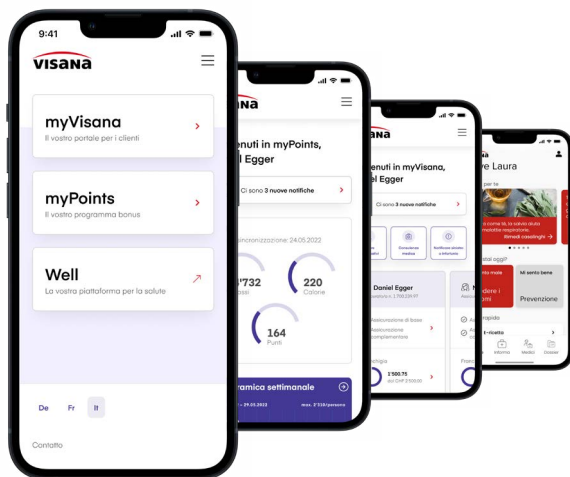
9:41

VISANA

myVisana
Il vostro portale per i clienti

myPoints
Il vostro programma bonus

Well
La vostra piattaforma per la salute

De Fr It

Contatto

VISANA

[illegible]enuti in myPoints, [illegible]l Egger

Ci sono 3 nuove notifiche

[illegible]sincronizzazione: 24.05.2022

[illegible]'732
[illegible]ssi

220
Calorie

164
Punti

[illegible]ramica settimanale

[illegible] - 29.05.2022

max. 2'138/persona

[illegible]na

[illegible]enuti in myVisana, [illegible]el Egger

Ci sono 3 nuove notifiche

Daniel Egger

Assicurazione di base
Assicurazione complementare

1'500.75

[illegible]e Laura

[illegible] per te

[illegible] come la salvia aiuta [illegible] malattie respiratorie.
Rimedi casalinghi

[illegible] aiuti oggi?

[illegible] sento male
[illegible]dere i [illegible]

Mi sento bene
Prevenzione

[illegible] rapido

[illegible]-ricetta

Informa Medici Dossier